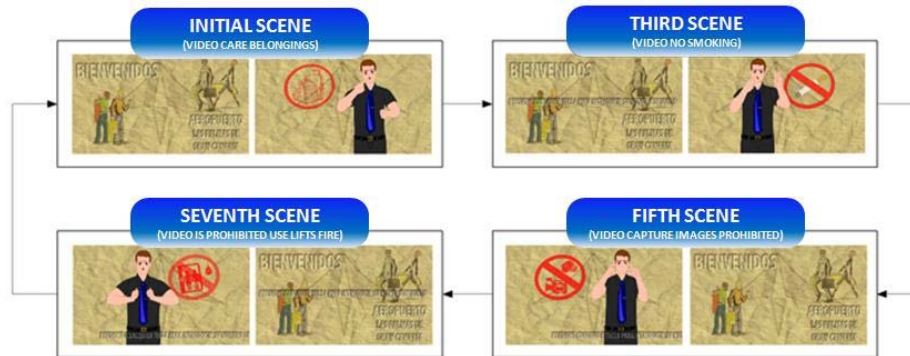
INITIAL SCENE
(VIDEO CARE BELONGINGS)

BIENVENIDOS

AEROPUERTO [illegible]

THIRD SCENE
(VIDEO NO SMOKING)

BIENVENIDOS

AEROPUERTO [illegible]

SEVENTH SCENE
(VIDEO IS PROHIBITED USE LIFTS FIRE)

BIENVENIDOS

AEROPUERTO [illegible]

FIFTH SCENE
(VIDEO CAPTURE IMAGES PROHIBITED)

BIENVENIDOS

AEROPUERTO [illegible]